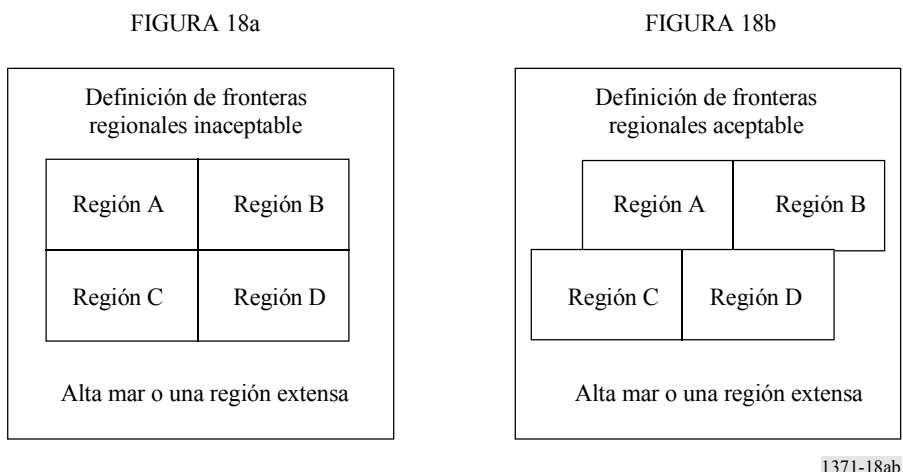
FIGURA 18a

Definición de fronteras regionales inaceptable

Región A

Región B

Región C

Región D

Alta mar o una región extensa

FIGURA 18b

Definición de fronteras regionales aceptable

Región A

Región B

Región C

Región D

Alta mar o una región extensa

1371-18ab